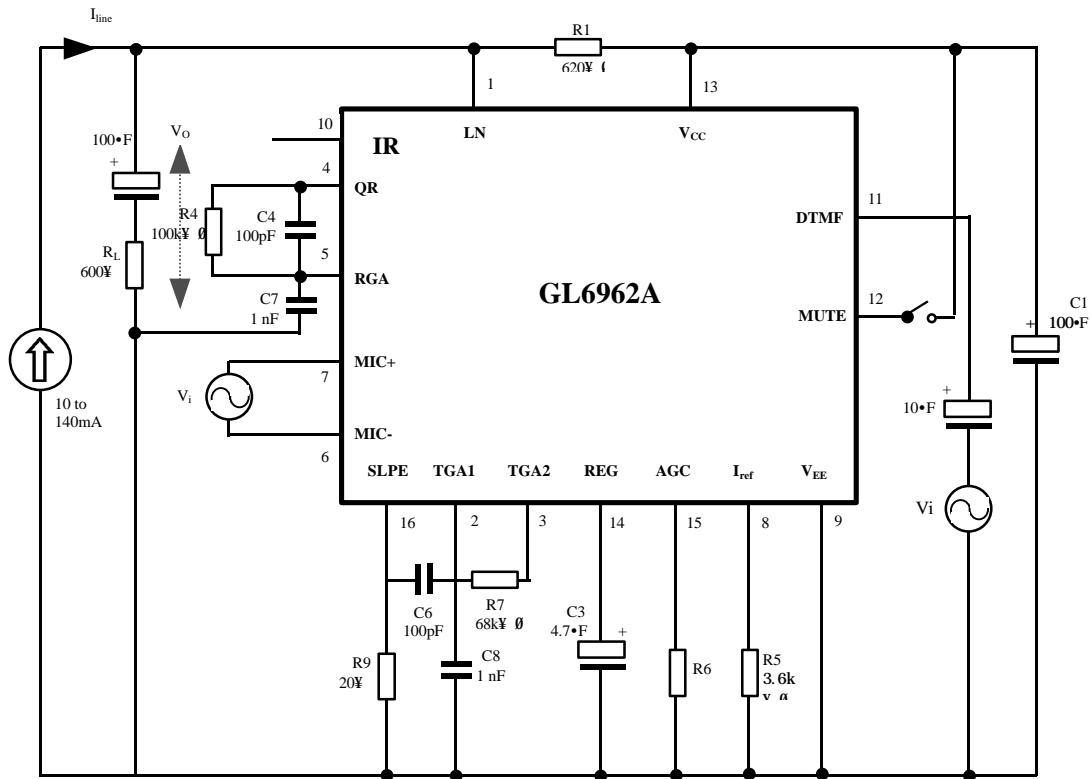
$I_{line}$

R1
620¥ (

1

13

10

IR

LN

$V_{CC}$

100•F
+

$V_O$

4

QR

R4
100k¥ Ø

C4
100pF

5

RGA

$R_L$
600¥

C7
1 nF

11

DTMF

GL6962A

12

MUTE

C1
+ 100•F

MIC+

7

$V_i$

10 to
140mA

MIC-

6

+
10•F

Vi

SLPE

TGA1

TGA2

REG

AGC

$I_{ref}$

$V_{EE}$

16

2

3

14

15

8

9

C6
100pF

R7
68k¥ Ø

C3
4.7•F
+

R9
20¥

C8
1 nF

R6

R5
3.6k
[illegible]